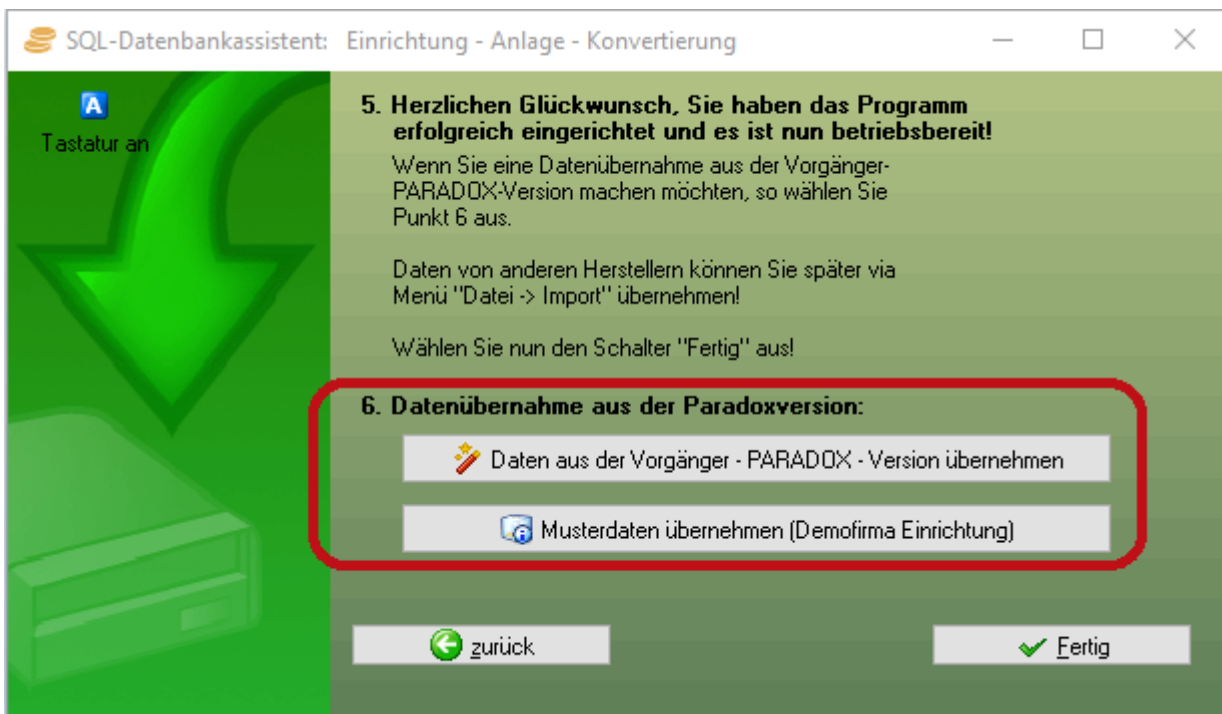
SQL-Datenbankassistent: Einrichtung - Anlage - Konvertierung

A
Tastatur an

5. Herzlichen Glückwunsch, Sie haben das Programm erfolgreich eingerichtet und es ist nun betriebsbereit!

Wenn Sie eine Datenübernahme aus der Vorgänger-PARADOX-Version machen möchten, so wählen Sie Punkt 6 aus.

Daten von anderen Herstellern können Sie später via Menü "Datei -> Import" übernehmen!

Wählen Sie nun den Schalter "Fertig" aus!

6. Datenübernahme aus der Paradoxversion:

Daten aus der Vorgänger - PARADOX - Version übernehmen

Musterdaten übernehmen (Demofirma Einrichtung)

zurück

Fertig